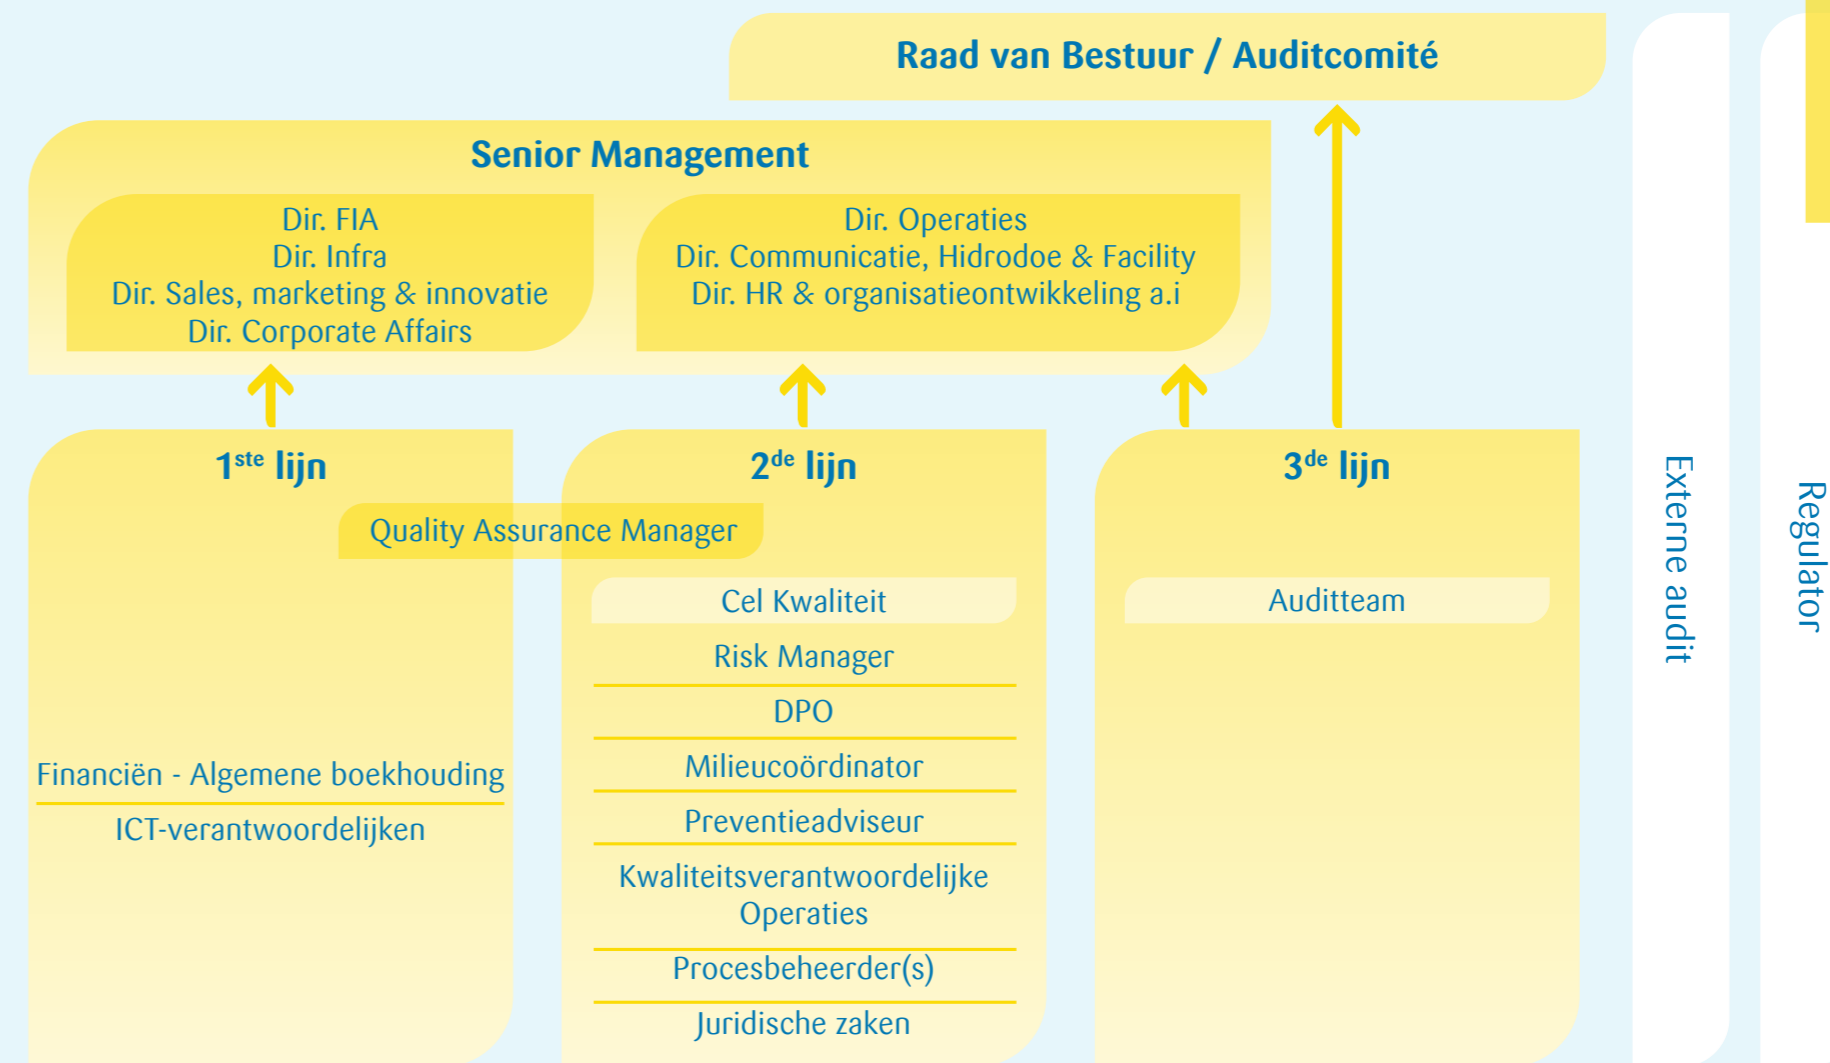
Raad van Bestuur / Auditcomité

Senior Management

Dir. FIA
Dir. Infra
Dir. Sales, marketing & innovatie
Dir. Corporate Affairs

Dir. Operaties
Dir. Communicatie, Hidrodoe & Facility
Dir. HR & organisatieontwikkeling a.i

1$^{ste}$ lijn

Quality Assurance Manager

Financiën - Algemene boekhouding

ICT-verantwoordelijken

2$^{de}$ lijn

Cel Kwaliteit

Risk Manager

DPO

Milieucoördinator

Preventieadviseur

Kwaliteitsverantwoordelijke Operaties

Procesbeheerder(s)

Juridische zaken

3$^{de}$ lijn

Auditteam

Externe audit

Regulator